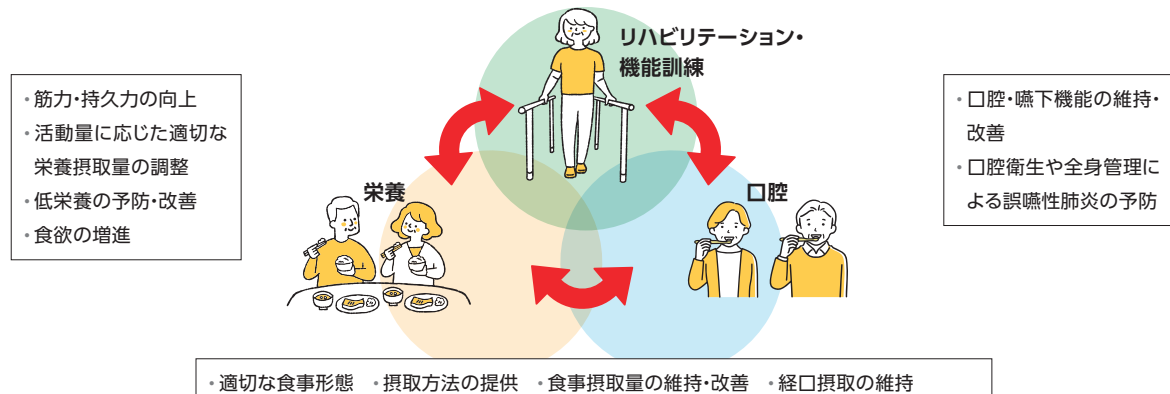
リハビリテーション・
機能訓練

・筋力・持久力の向上
・活動量に応じた適切な栄養摂取量の調整
・低栄養の予防・改善
・食欲の増進

栄養

口腔

・口腔・嚥下機能の維持・改善
・口腔衛生や全身管理による誤嚥性肺炎の予防

・適切な食事形態　・摂取方法の提供　・食事摂取量の維持・改善　・経口摂取の維持